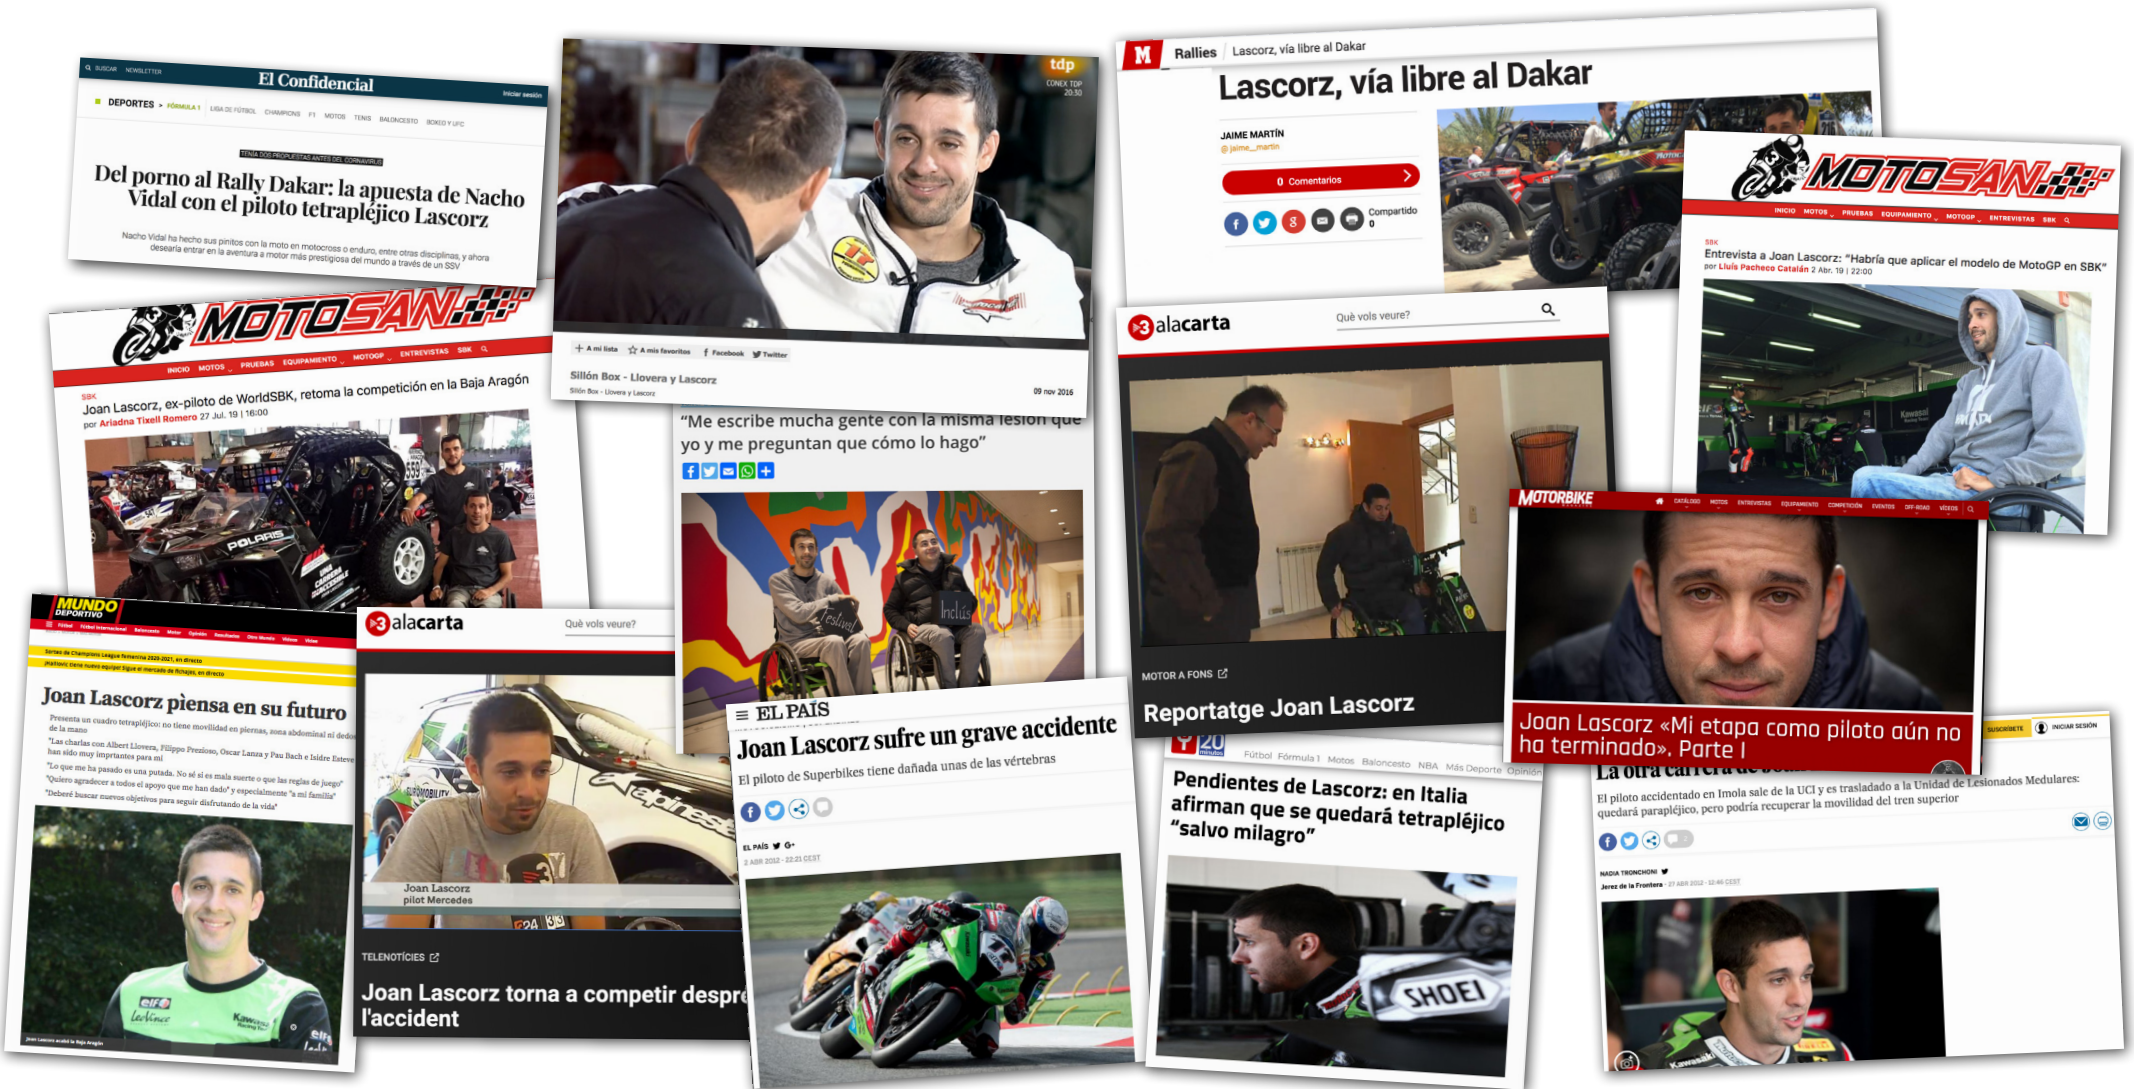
BUSCAR NEWSLETTER El Confidencial Iniciar sesión

DEPORTES > FÓRMULA 1 LIGA DE FÚTBOL CHAMPIONS F1 MOTOS TENIS BALONCESTO BOXEO Y UFC

TENÍA DOS PROPUESTAS ANTES DEL CORONAVIRUS

Del porno al Rally Dakar: la apuesta de Nacho Vidal con el piloto tetrapléjico Lascorz

Nacho Vidal ha hecho sus pinitos con la moto en motocross o enduro, entre otras disciplinas, y ahora desearía entrar en la aventura a motor más prestigiosa del mundo a través de un SSV

tdp CONEX TDP 20:30

+ A mi lista ☆ A mis favoritos Facebook Twitter

Sillón Box - Llovera y Lascorz
Sillón Box - Llovera y Lascorz
09 nov 2016

M Rallies Lascorz, vía libre al Dakar

Lascorz, vía libre al Dakar

JAIME MARTÍN
@jaime__martin

0 Comentarios

Compartido 0

MOTOSAN

INICIO MOTOS PRUEBAS EQUIPAMIENTO MOTOGP ENTREVISTAS SBK

SBK
Entrevista a Joan Lascorz: "Habría que aplicar el modelo de MotoGP en SBK"
por Lluís Pacheco Catalán 2 Abr. 19 | 22:00

MOTOSAN

INICIO MOTOS PRUEBAS EQUIPAMIENTO MOTOGP ENTREVISTAS SBK

SBK
Joan Lascorz, ex-piloto de WorldSBK, retoma la competición en la Baja Aragón
por Ariadna Tixell Romero 27 Jul. 19 | 16:00

"Me escribe mucha gente con la misma lesión que yo y me preguntan que cómo lo hago"

alacarta Què vols veure?

MOTOR A FONS
Reportatge Joan Lascorz

MOTORBIKE

INICIO CATÁLOGO MOTOS ENTREVISTAS EQUIPAMIENTO COMPETICIÓN EVENTOS OFF-ROAD VÍDEOS

Joan Lascorz «Mi etapa como piloto aún no ha terminado». Parte I

MUNDO DEPORTIVO

Joan Lascorz piensa en su futuro

Presenta un cuadro tetrapléjico: no tiene movilidad en piernas, zona abdominal ni dedos de la mano
"Las charlas con Albert Llovera, Filippo Preziosi, Oscar Lanza y Pau Bach e Isidre Esteve han sido muy importantes para mí"
"Lo que me ha pasado es una putada. No sé si es mala suerte o que las reglas de juego"
"Quiero agradecer a todos el apoyo que me han dado" y especialmente "a mi familia"
"Deberé buscar nuevos objetivos para seguir disfrutando de la vida"

alacarta Què vols veure?

Joan Lascorz
pilot Mercedes

TELENOTÍCIES
Joan Lascorz torna a competir despr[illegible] l'accident

EL PAÍS
Joan Lascorz sufre un grave accidente
El piloto de Superbikes tiene dañada unas de las vértebras

EL PAÍS
2 ABR 2012 - 22:21 CEST

20 minutos Fútbol Fórmula 1 Motos Baloncesto NBA Más Deporte Opinión

Pendientes de Lascorz: en Italia afirman que se quedará tetrapléjico "salvo milagro"

SUSCRÍBETE INICIAR SESIÓN
La otra carrera de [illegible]
El piloto accidentado en Imola sale de la UCI y es trasladado a la Unidad de Lesionados Medulares: quedará parapléjico, pero podría recuperar la movilidad del tren superior

NADIA TRONCHONI
Jerez de la Frontera - 27 ABR 2012 - 12:46 CEST